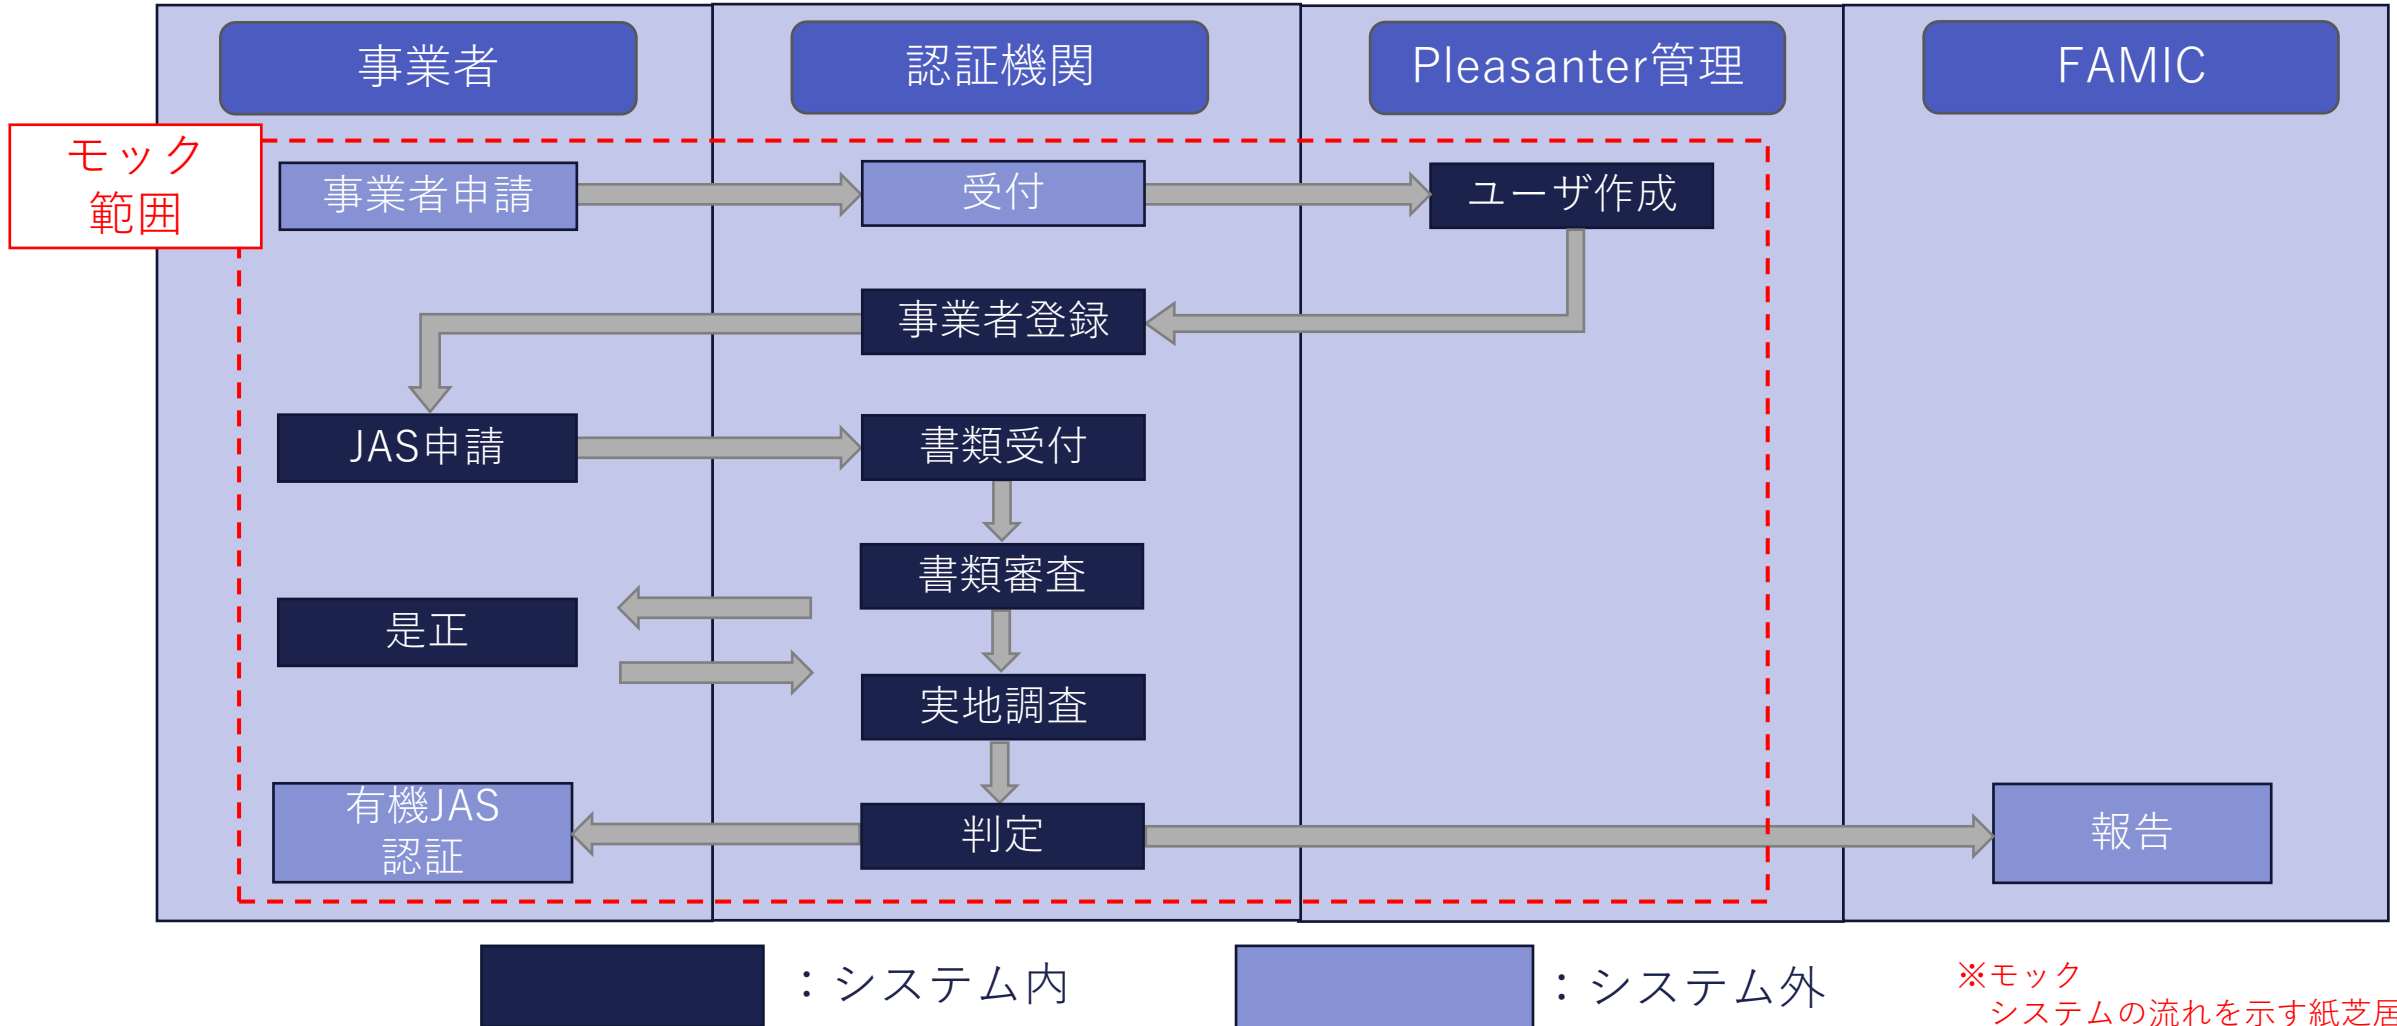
事業者

認証機関

Pleasanter管理

FAMIC

モック
範囲

事業者申請

受付

ユーザ作成

事業者登録

JAS申請

書類受付

書類審査

是正

実地調査

有機JAS
認証

判定

報告

：システム内

：システム外

※モック
システムの流れを示す紙芝居